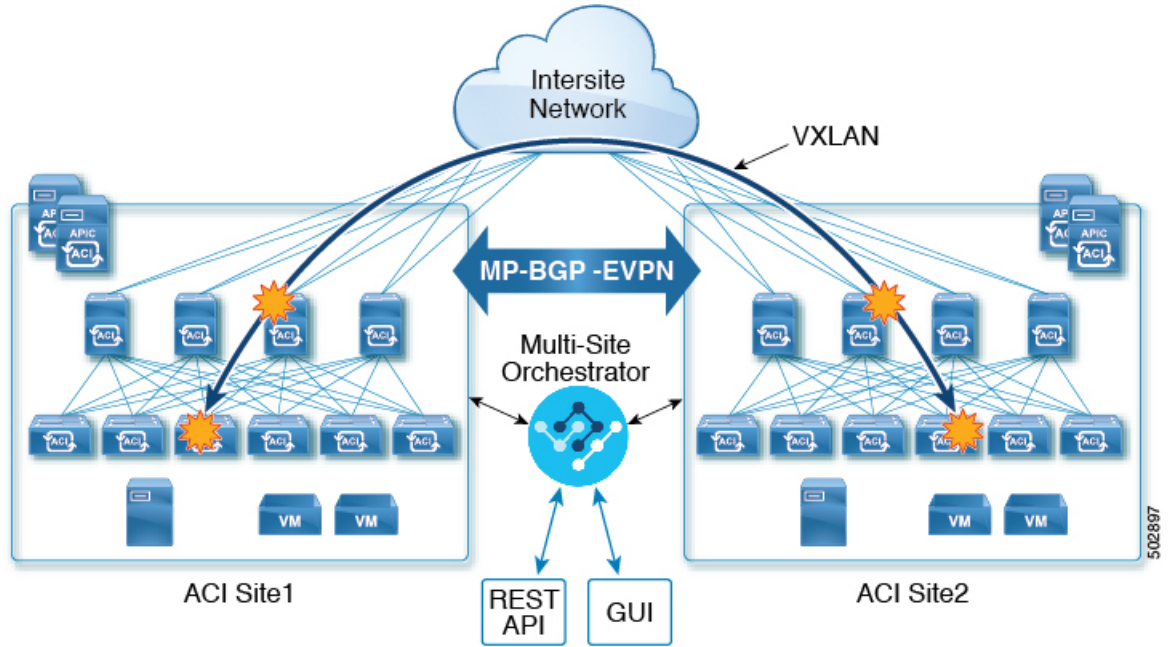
Intersite Network

VXLAN

APIC ACI

APIC ACI

APIC ACI

APIC ACI

MP-BGP -EVPN

ACI ACI ACI ACI

ACI ACI ACI ACI

Multi-Site Orchestrator

ACI ACI ACI ACI ACI ACI

ACI ACI ACI ACI ACI ACI

VM VM

VM VM

502897

ACI Site1

REST API

GUI

ACI Site2